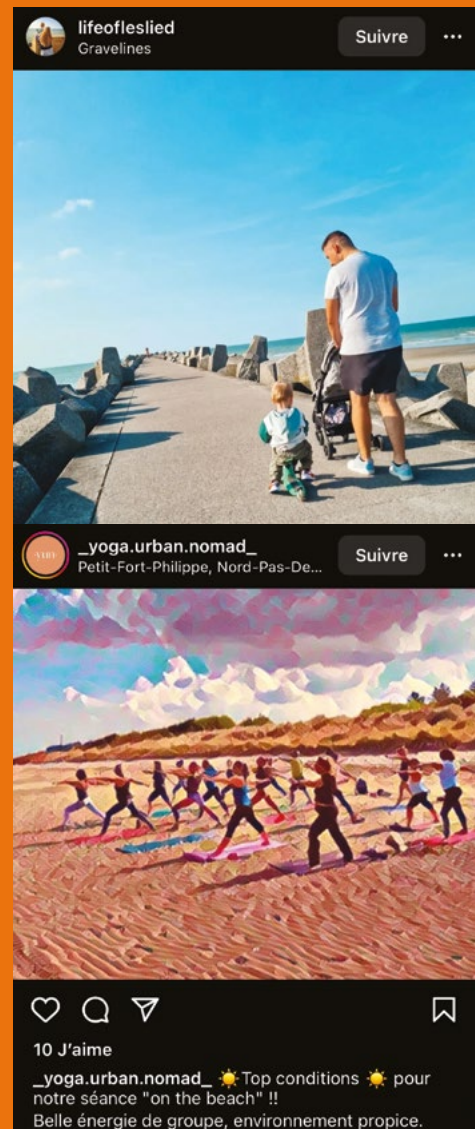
lifeofleslied
Gravelines
Suivre
...

_yoga.urban.nomad_
Petit-Fort-Philippe, Nord-Pas-De...
Suivre
...

10 J'aime
_yoga.urban.nomad_ ☀️Top conditions ☀️ pour notre séance "on the beach" !!
Belle énergie de groupe, environnement propice.